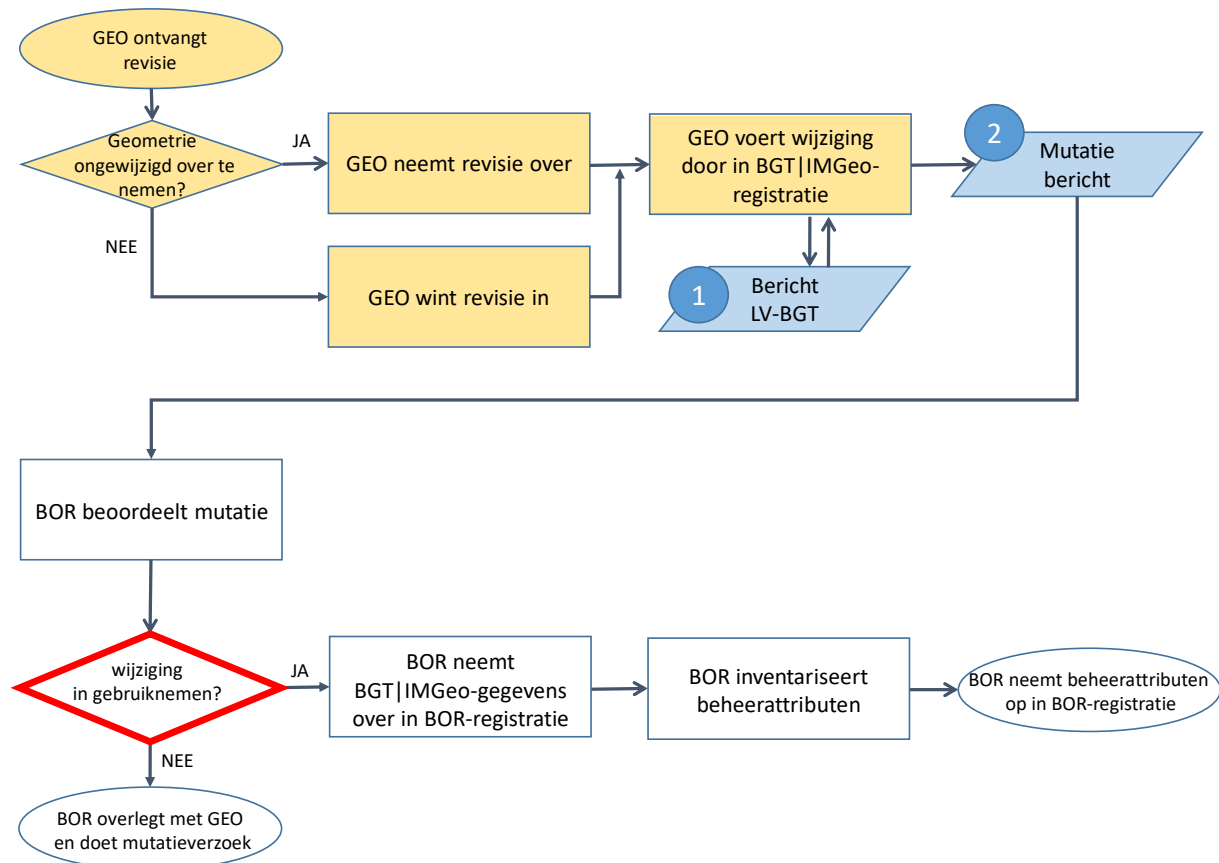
GEO ontvangt revisie

Geometrie ongewijzigd over te nemen?

JA

GEO neemt revisie over

GEO voert wijziging door in BGT|IMGeo-registratie

2

Mutatie bericht

NEE

GEO wint revisie in

1

Bericht LV-BGT

BOR beoordeelt mutatie

wijziging in gebruiknemen?

JA

BOR neemt BGT|IMGeo-gegevens over in BOR-registratie

BOR inventariseert beheerattributen

BOR neemt beheerattributen op in BOR-registratie

NEE

BOR overlegt met GEO en doet mutatieverzoek